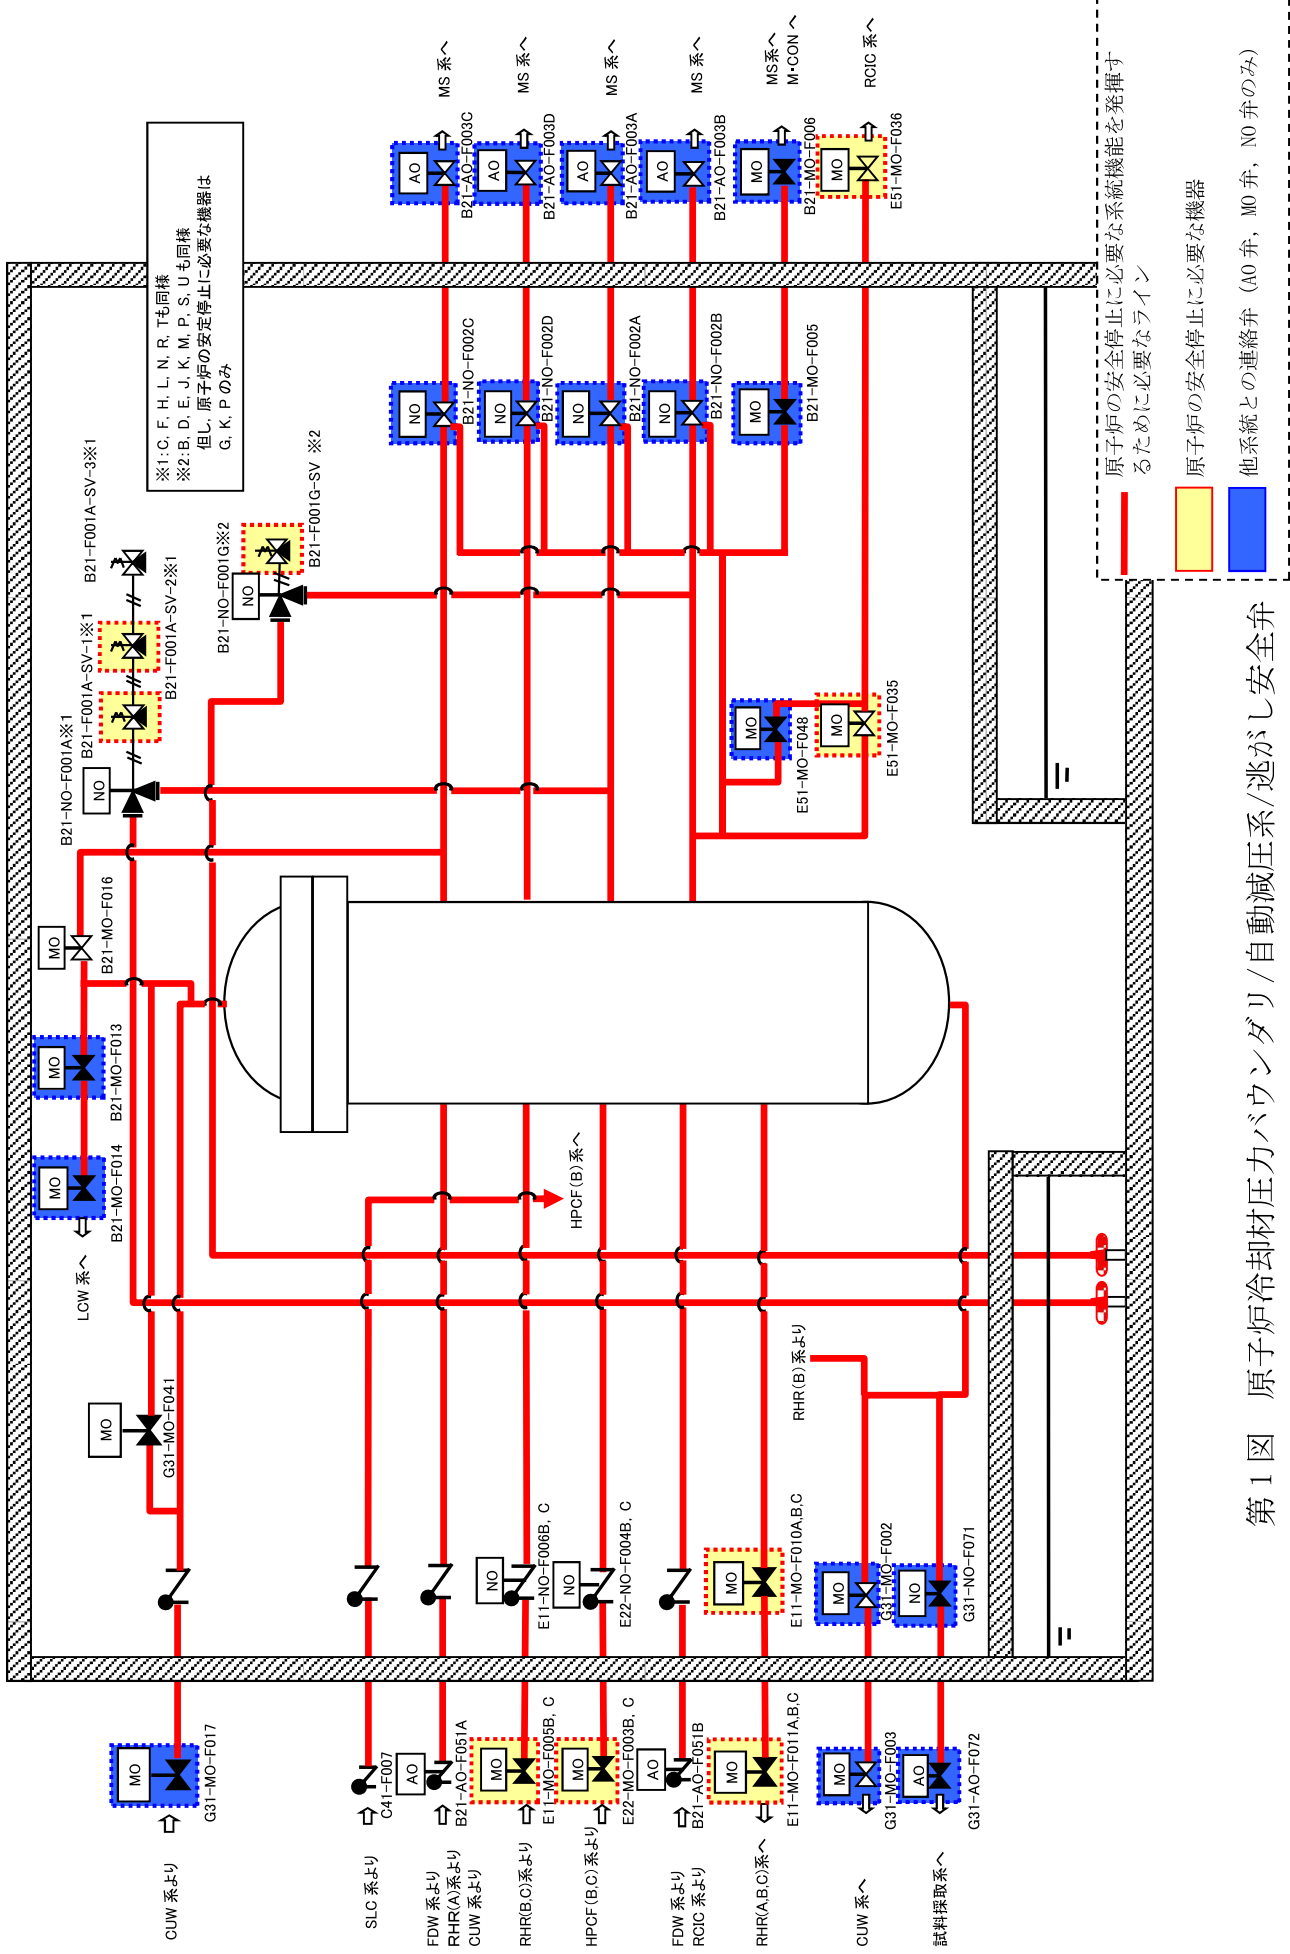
第1図　原子炉冷却材圧力バウンダリ／自動減圧系／逃がし安全弁

原子炉の安全停止に必要な系統機能を発揮するために必要なライン
原子炉の安全停止に必要な機器
他系統との連絡弁（AO弁，MO弁，NO弁のみ）

※1：C, F, H, L, N, R, Tも同様
※2：B, D, E, J, K, M, P, S, Uも同様
但し，原子炉の安全停止に必要な機器は G, K, Pのみ

MS系へ
MS系へ
MS系へ
MS系へ
MS系へ M・CONへ
RCIC系へ

B21-AO-F003C
B21-AO-F003D
B21-AO-F003A
B21-AO-F003B
B21-MO-F006
E51-MO-F036

B21-NO-F002C
B21-NO-F002D
B21-NO-F002A
B21-NO-F002B
B21-MO-F005

B21-F001A-SV-3※1
B21-F001G-SV ※2
B21-NO-F001G※2
B21-F001A-SV-1※1
B21-F001A-SV-2※1
B21-NO-F001A※1

E51-MO-F048
E51-MO-F035

B21-MO-F016
B21-MO-F013
B21-MO-F014
LCW系へ
HPCF(B)系へ
G31-MO-F041
RHR(B)系より

E11-NO-F006B, C
E22-NO-F004B, C
E11-MO-F010A,B,C
G31-MO-F002
G31-NO-F071

G31-MO-F017
C41-F007
B21-AO-F051A
E11-MO-F005B, C
E22-MO-F003B, C
B21-AO-F051B
E11-MO-F011A,B,C
G31-MO-F003
G31-AO-F072

CUW系より
SLC系より
FDW系より RHR(A)系より CUW系より
RHR(B,C)系より
HPCF(B,C)系より
FDW系より RCIC系より
RHR(A,B,C)系へ
CUW系へ
試料採取系へ